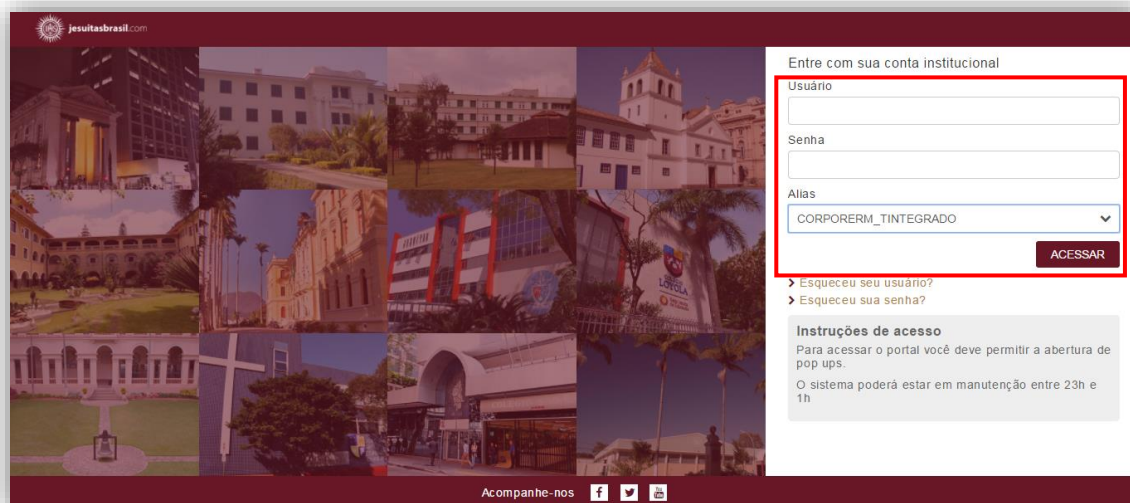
jesuitasbrasil.com

Entre com sua conta institucional

Usuário

Senha

Alias

CORPORERM_TINTEGRADO

ACESSAR

Esqueceu seu usuário?

Esqueceu sua senha?

Instruções de acesso

Para acessar o portal você deve permitir a abertura de pop ups.

O sistema poderá estar em manutenção entre 23h e 1h

Acompanhe-nos